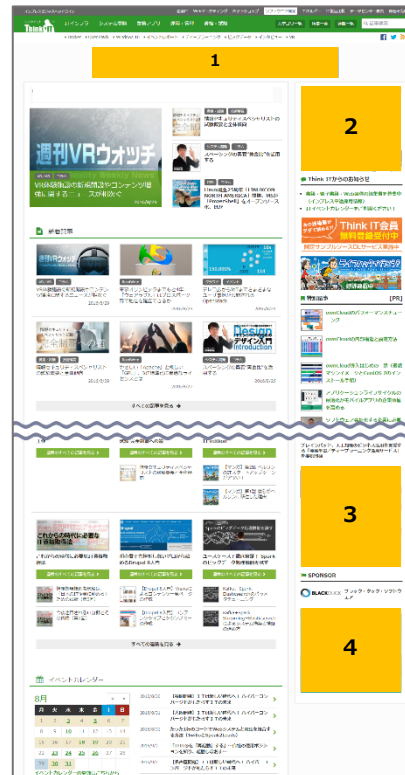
1

2

3

4

週刊VRウォッチ

Think IT

Think ITからのお知らせ

Think IT会員 無料登録受付中

新着記事

すべての記事を見る

すべての連載を見る

SPONSOR

イベントカレンダー

8月

| 日 | 月 | 火 | 水 | 木 | 金 | 土 |
|---|---|---|---|---|---|---|